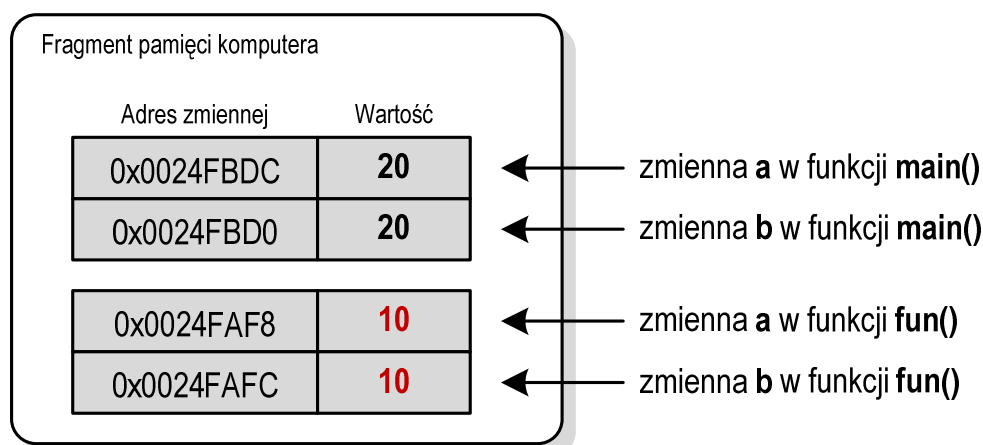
Fragment pamięci komputera

| Adres zmiennej | Wartość |
|---|---|
| 0x0024FBDC | **20** |
| 0x0024FBD0 | **20** |

| | |
|---|---|
| 0x0024FAF8 | **10** |
| 0x0024FAFC | **10** |

zmienna **a** w funkcji **main()**

zmienna **b** w funkcji **main()**

zmienna **a** w funkcji **fun()**

zmienna **b** w funkcji **fun()**